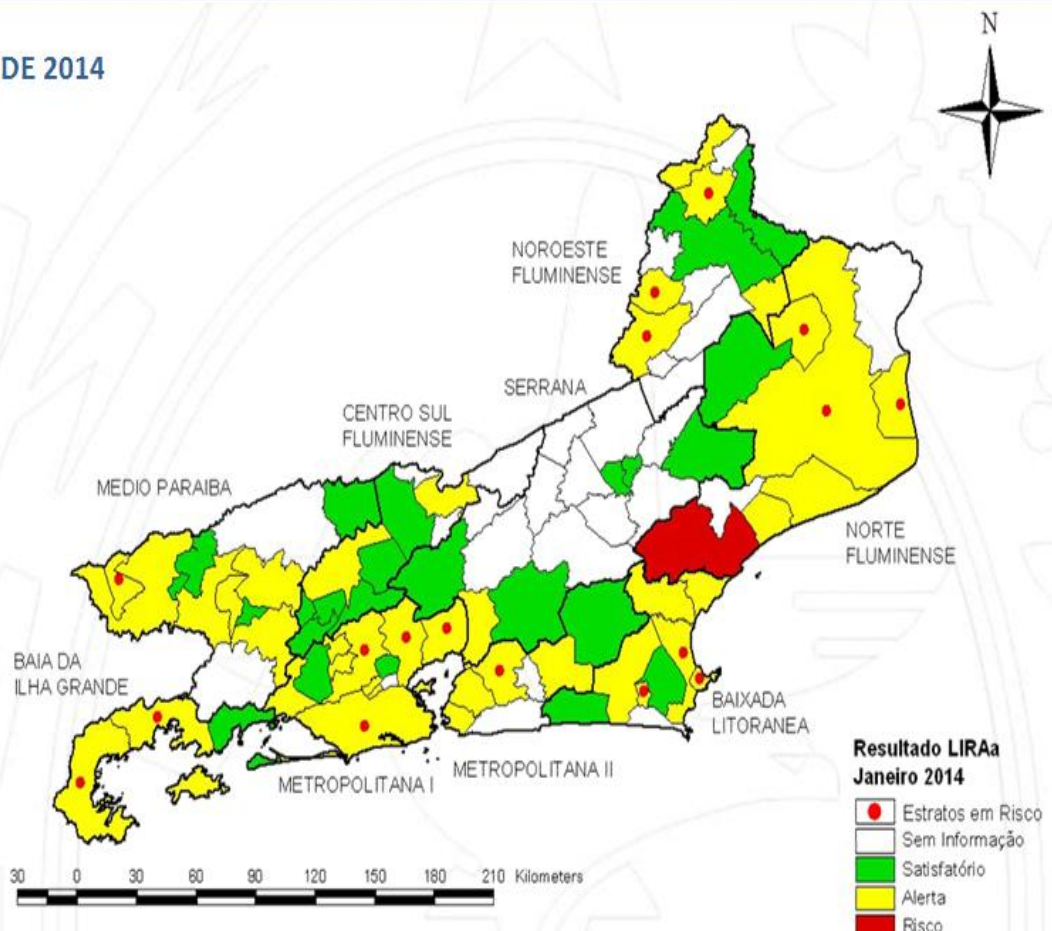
DE 2014

N

NOROESTE FLUMINENSE

SERRANA

CENTRO SUL FLUMINENSE

MEDIO PARAIBA

NORTE FLUMINENSE

BAIA DA ILHA GRANDE

BAIXADA LITORANEA

METROPOLITANA I

METROPOLITANA II

Resultado LIRAa
Janeiro 2014

Estratos em Risco
Sem Informação
Satisfatório
Alerta
Risco

30 0 30 60 90 120 150 180 210 Kilometers